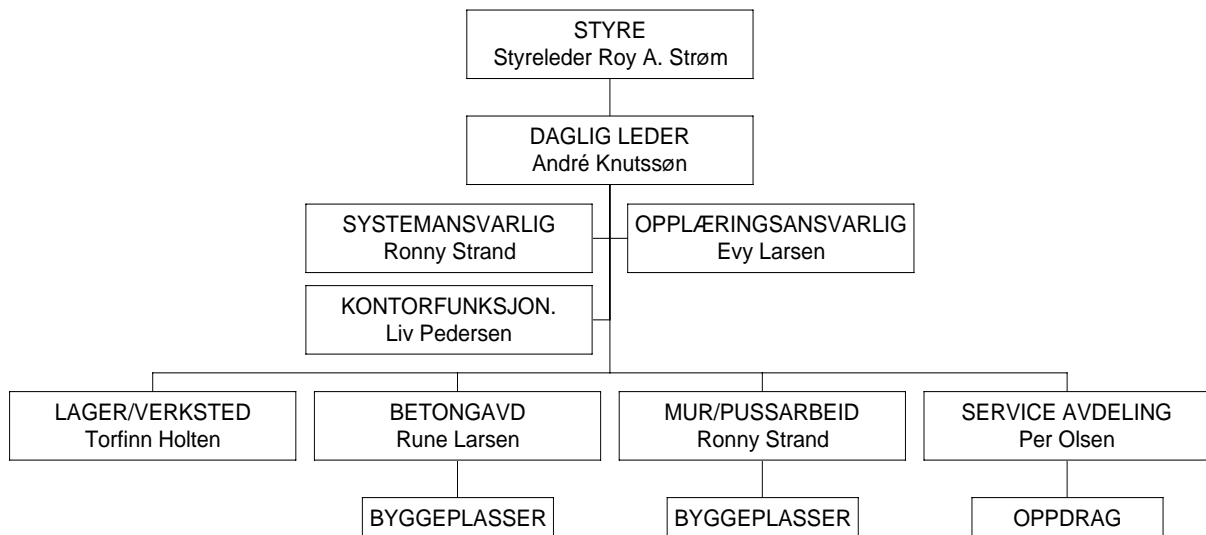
STYRE
Styreleder Roy A. Strøm

DAGLIG LEDER
André Knutssøn

SYSTEMANSVARLIG
Ronny Strand

OPPLÆRINGSANSVARLIG
Evy Larsen

KONTORFUNKSJON.
Liv Pedersen

LAGER/VERKSTED
Torfinn Holten

BETONGAVD
Rune Larsen

MUR/PUSSARBEID
Ronny Strand

SERVICE AVDELING
Per Olsen

BYGGEPLASSER

BYGGEPLASSER

OPPDRAG